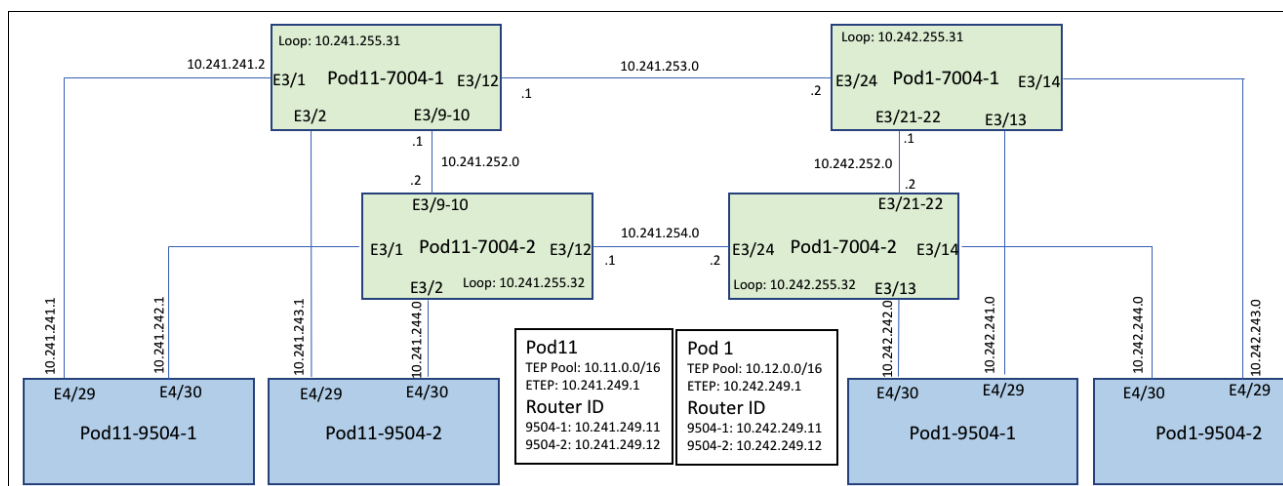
Loop: 10.241.255.31
10.241.241.2
E3/1 Pod11-7004-1 E3/12
E3/2 E3/9-10
10.241.253.0
.1
.2
Loop: 10.242.255.31
E3/24 Pod1-7004-1 E3/14
E3/21-22 E3/13
.1
10.241.252.0
.2
.1
10.242.252.0
.2
E3/9-10
E3/1 Pod11-7004-2 E3/12
E3/2 Loop: 10.241.255.32
10.241.254.0
.1
.2
E3/21-22
E3/24 Pod1-7004-2 E3/14
Loop: 10.242.255.32 E3/13
10.241.241.1
10.241.242.1
10.241.243.1
10.241.244.0
10.242.242.0
10.242.241.0
10.242.244.0
10.242.243.0
E4/29 E4/30
Pod11-9504-1
E4/29 E4/30
Pod11-9504-2

Pod11
TEP Pool: 10.11.0.0/16
ETEP: 10.241.249.1
Router ID
9504-1: 10.241.249.11
9504-2: 10.241.249.12

Pod 1
TEP Pool: 10.12.0.0/16
ETEP: 10.242.249.1
Router ID
9504-1: 10.242.249.11
9504-2: 10.242.249.12

E4/30 E4/29
Pod1-9504-1
E4/30 E4/29
Pod1-9504-2